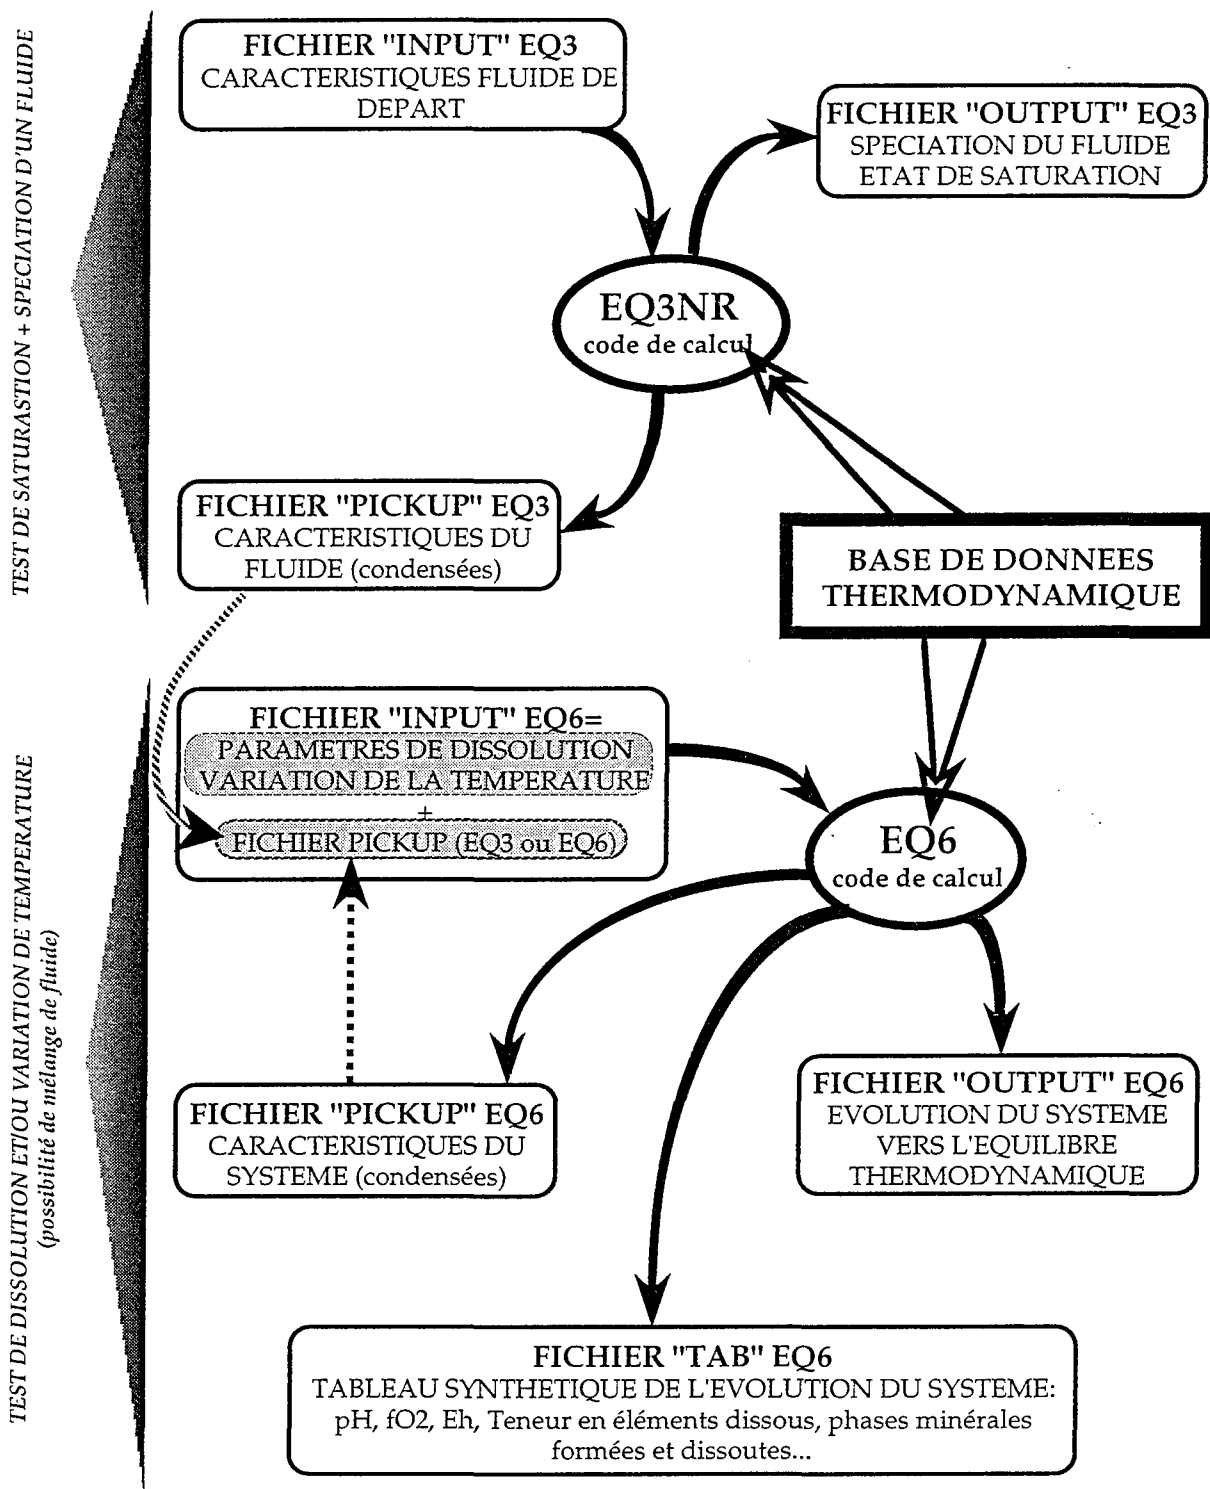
TEST DE SATURASTION + SPECIATION D'UN FLUIDE

FICHIER "INPUT" EQ3
CARACTERISTIQUES FLUIDE DE DEPART

FICHIER "OUTPUT" EQ3
SPECIATION DU FLUIDE
ETAT DE SATURATION

EQ3NR
code de calcul

FICHIER "PICKUP" EQ3
CARACTERISTIQUES DU FLUIDE (condensées)

BASE DE DONNEES
THERMODYNAMIQUE

TEST DE DISSOLUTION ET/OU VARIATION DE TEMPERATURE
(possibilité de mélange de fluide)

FICHIER "INPUT" EQ6=
PARAMETRES DE DISSOLUTION
VARIATION DE LA TEMPERATURE
±
FICHIER PICKUP (EQ3 ou EQ6)

EQ6
code de calcul

FICHIER "PICKUP" EQ6
CARACTERISTIQUES DU SYSTEME (condensées)

FICHIER "OUTPUT" EQ6
EVOLUTION DU SYSTEME VERS L'EQUILIBRE THERMODYNAMIQUE

FICHIER "TAB" EQ6
TABLEAU SYNTHETIQUE DE L'EVOLUTION DU SYSTEME:
pH, fO2, Eh, Teneur en éléments dissous, phases minérales formées et dissoutes...